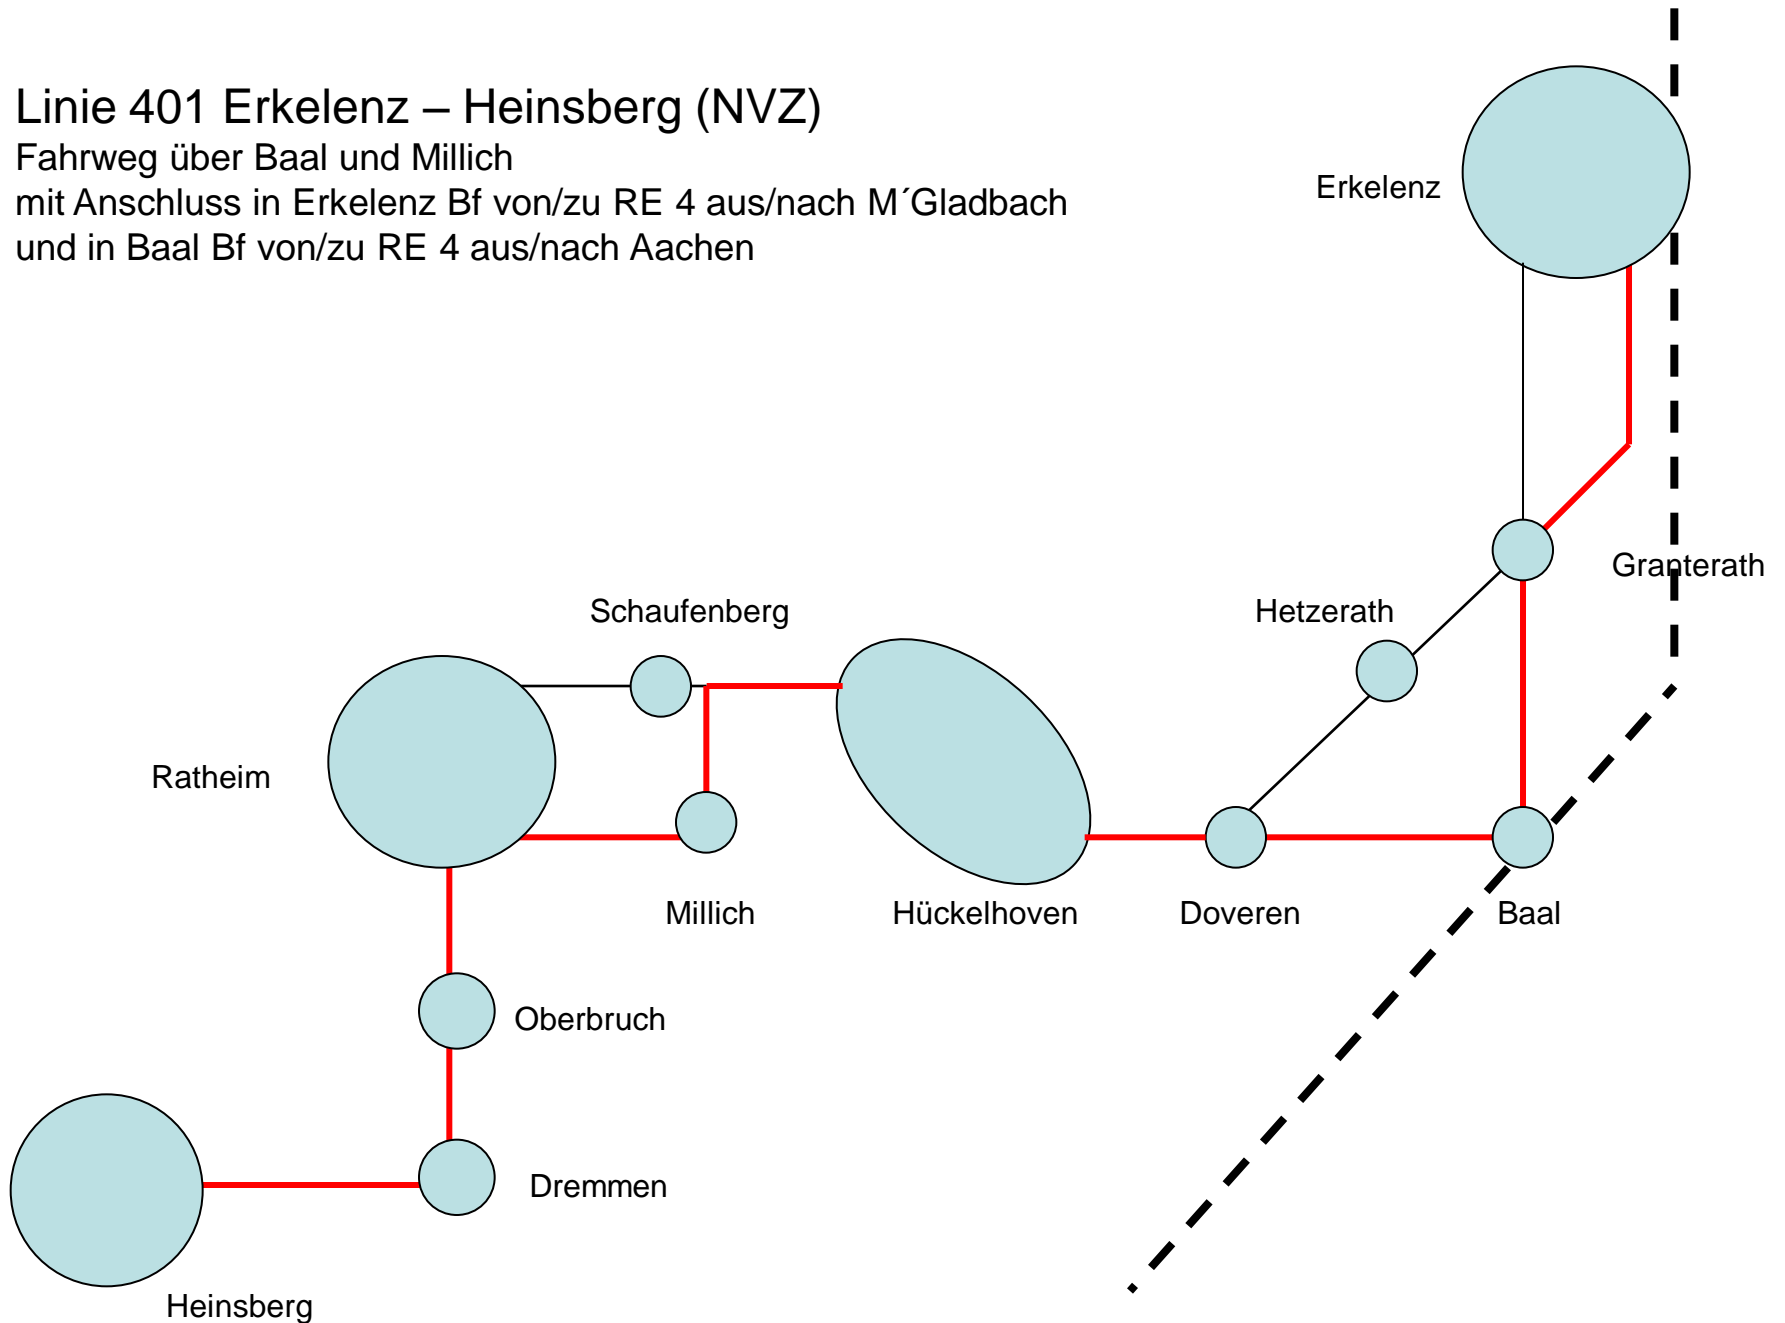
Linie 401 Erkelenz – Heinsberg (NVZ)
Fahrweg über Baal und Millich
mit Anschluss in Erkelenz Bf von/zu RE 4 aus/nach M´Gladbach
und in Baal Bf von/zu RE 4 aus/nach Aachen

Erkelenz

Granterath

Hetzerath

Schaufenberg

Ratheim

Millich

Hückelhoven

Doveren

Baal

Oberbruch

Dremmen

Heinsberg